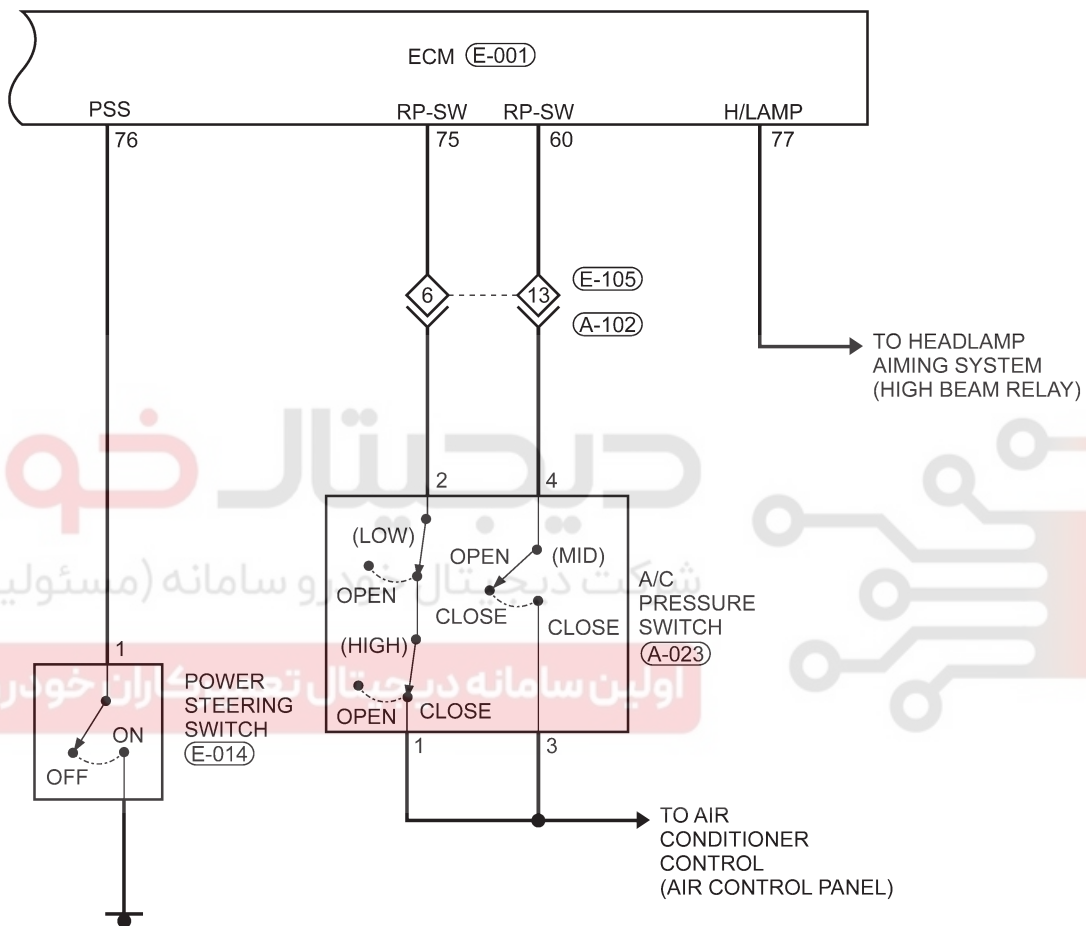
ECM (E-001)

PSS
76

RP-SW
75

RP-SW
60

H/LAMP
77

6

13

(E-105)

(A-102)

TO HEADLAMP AIMING SYSTEM (HIGH BEAM RELAY)

2

4

(LOW)

OPEN

(MID)

OPEN

CLOSE

CLOSE

A/C PRESSURE SWITCH (A-023)

(HIGH)

OPEN

CLOSE

1

3

1

POWER STEERING SWITCH (E-014)

ON

OFF

TO AIR CONDITIONER CONTROL (AIR CONTROL PANEL)

دیجیتال خو

شرکت دیجیتال خودرو سامانه (مسئولیت

اولین سامانه دیجیتال تعمیرکاران خودرو